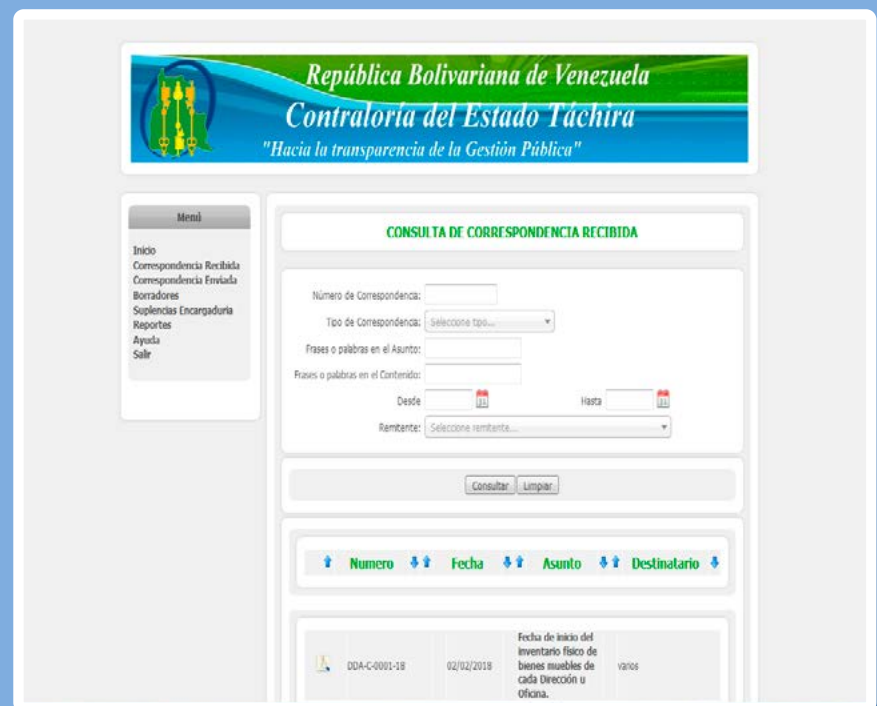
República Bolivariana de Venezuela
Contraloría del Estado Táchira
"Hacia la transparencia de la Gestión Pública"

Menú

Inicio
Correspondencia Recibida
Correspondencia Enviada
Borradores
Suplencias Encargaduria
Reportes
Ayuda
Salir

CONSULTA DE CORRESPONDENCIA RECIBIDA

Número de Correspondencia:
Tipo de Correspondencia: Seleccione tipo...
Frases o palabras en el Asunto:
Frases o palabras en el Contenido:
Desde
Hasta
Remitente: Seleccione remitente...

Consultar Limpiar

| Numero | Fecha | Asunto | Destinatario |
|---|---|---|---|
| DDA-C-0001-18 | 02/02/2018 | Fecha de inicio del inventario físico de bienes muebles de cada Dirección u Oficina. | varios |